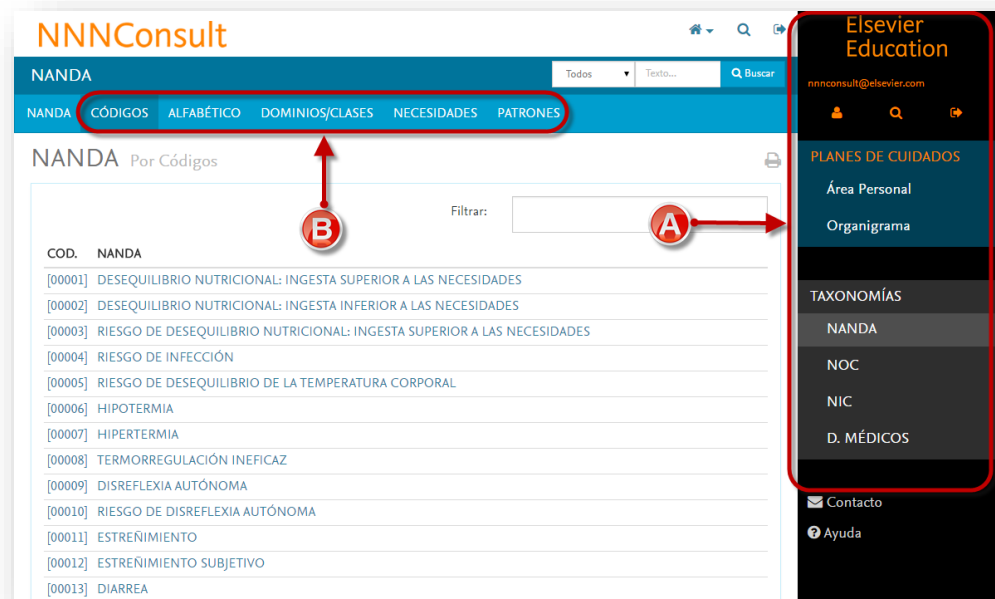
NNNConsult

NANDA

Todos

Texto...

Buscar

NANDA CÓDIGOS ALFABÉTICO DOMINIOS/CLASES NECESIDADES PATRONES

NANDA Por Códigos

Filtrar:

B

A

| COD. | NANDA |
|---|---|
| [00001] | DESEQUILIBRIO NUTRICIONAL: INGESTA SUPERIOR A LAS NECESIDADES |
| [00002] | DESEQUILIBRIO NUTRICIONAL: INGESTA INFERIOR A LAS NECESIDADES |
| [00003] | RIESGO DE DESEQUILIBRIO NUTRICIONAL: INGESTA SUPERIOR A LAS NECESIDADES |
| [00004] | RIESGO DE INFECCIÓN |
| [00005] | RIESGO DE DESEQUILIBRIO DE LA TEMPERATURA CORPORAL |
| [00006] | HIPOTERMIA |
| [00007] | HIPERTERMIA |
| [00008] | TERMORREGULACIÓN INEFICAZ |
| [00009] | DISREFLEXIA AUTÓNOMA |
| [00010] | RIESGO DE DISREFLEXIA AUTÓNOMA |
| [00011] | ESTREÑIMIENTO |
| [00012] | ESTREÑIMIENTO SUBJETIVO |
| [00013] | DIARREA |

Elsevier Education

nnnconsult@elsevier.com

PLANES DE CUIDADOS

Área Personal

Organigrama

TAXONOMÍAS

NANDA

NOC

NIC

D. MÉDICOS

Contacto

Ayuda